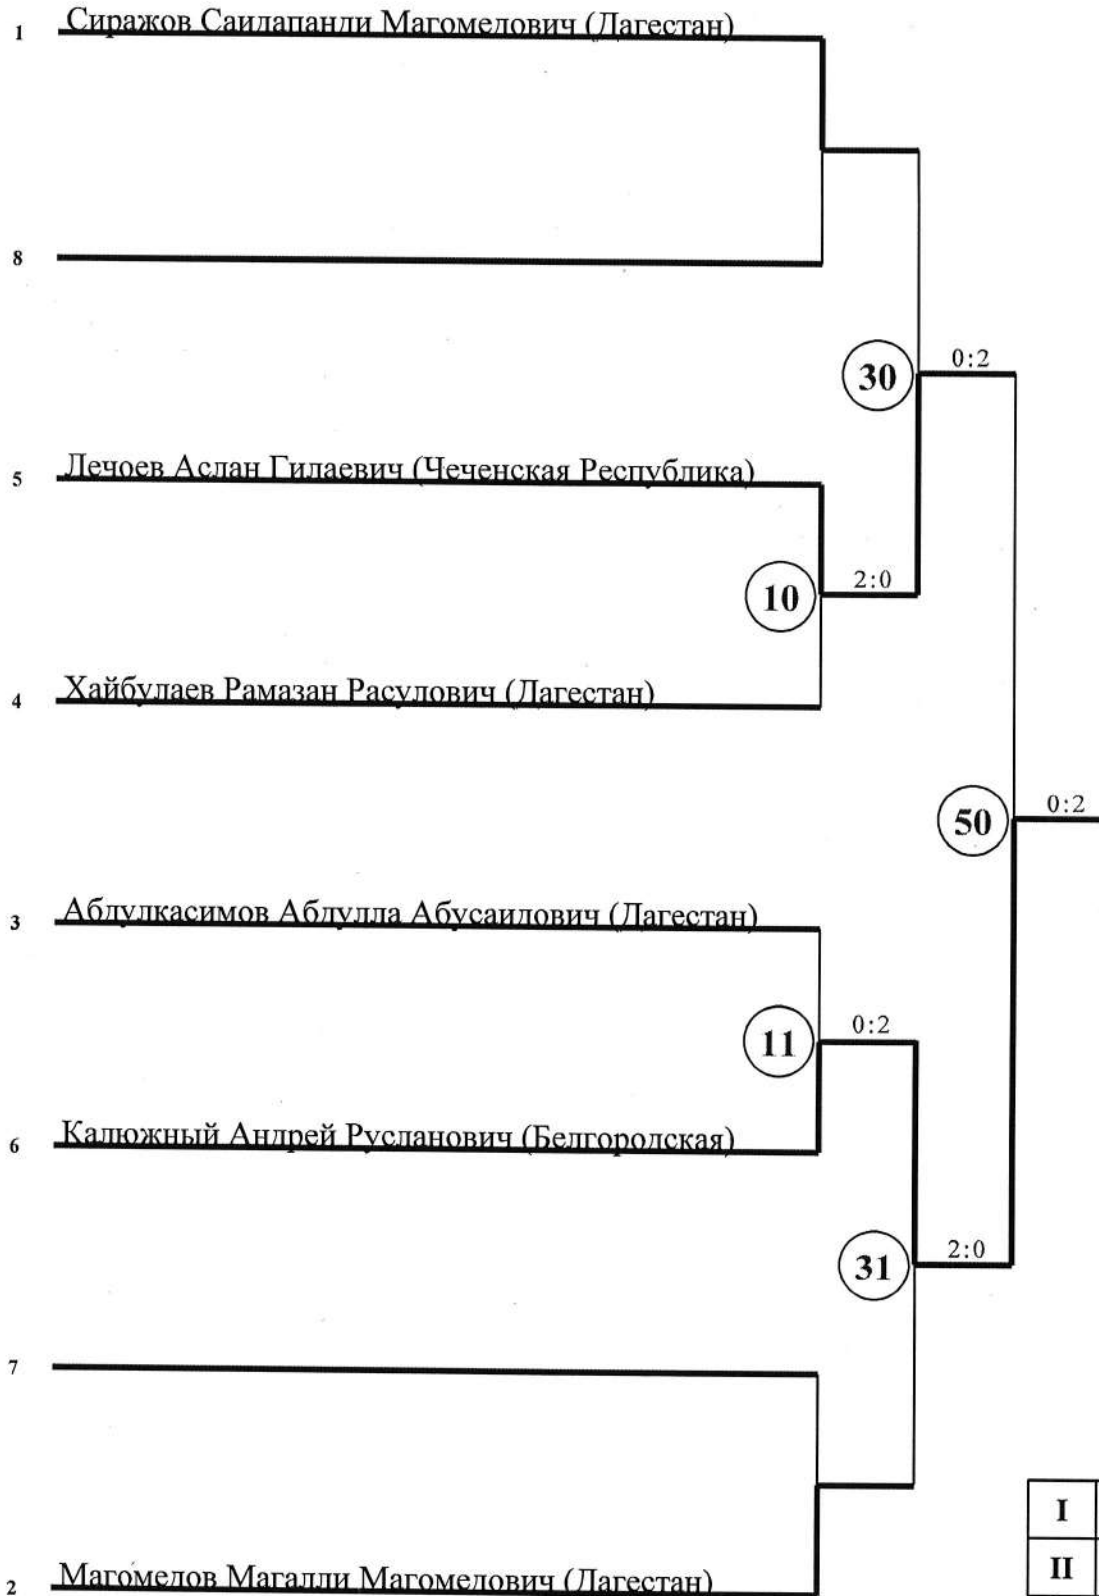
1 Сиражов Саилапанли Магомедович (Дагестан)

8

30 0:2

5 Лечоев Аслан Гилаевич (Чеченская Республика)

10 2:0

4 Хайбулаев Рамазан Расулович (Дагестан)

50 0:2

3 Абдулкасимов Абдулла Абусаидович (Дагестан)

11 0:2

6 Калюжный Андрей Русланович (Белгородская)

31 2:0

7

2 Магомедов Магалли Магомедович (Дагестан)

I

II